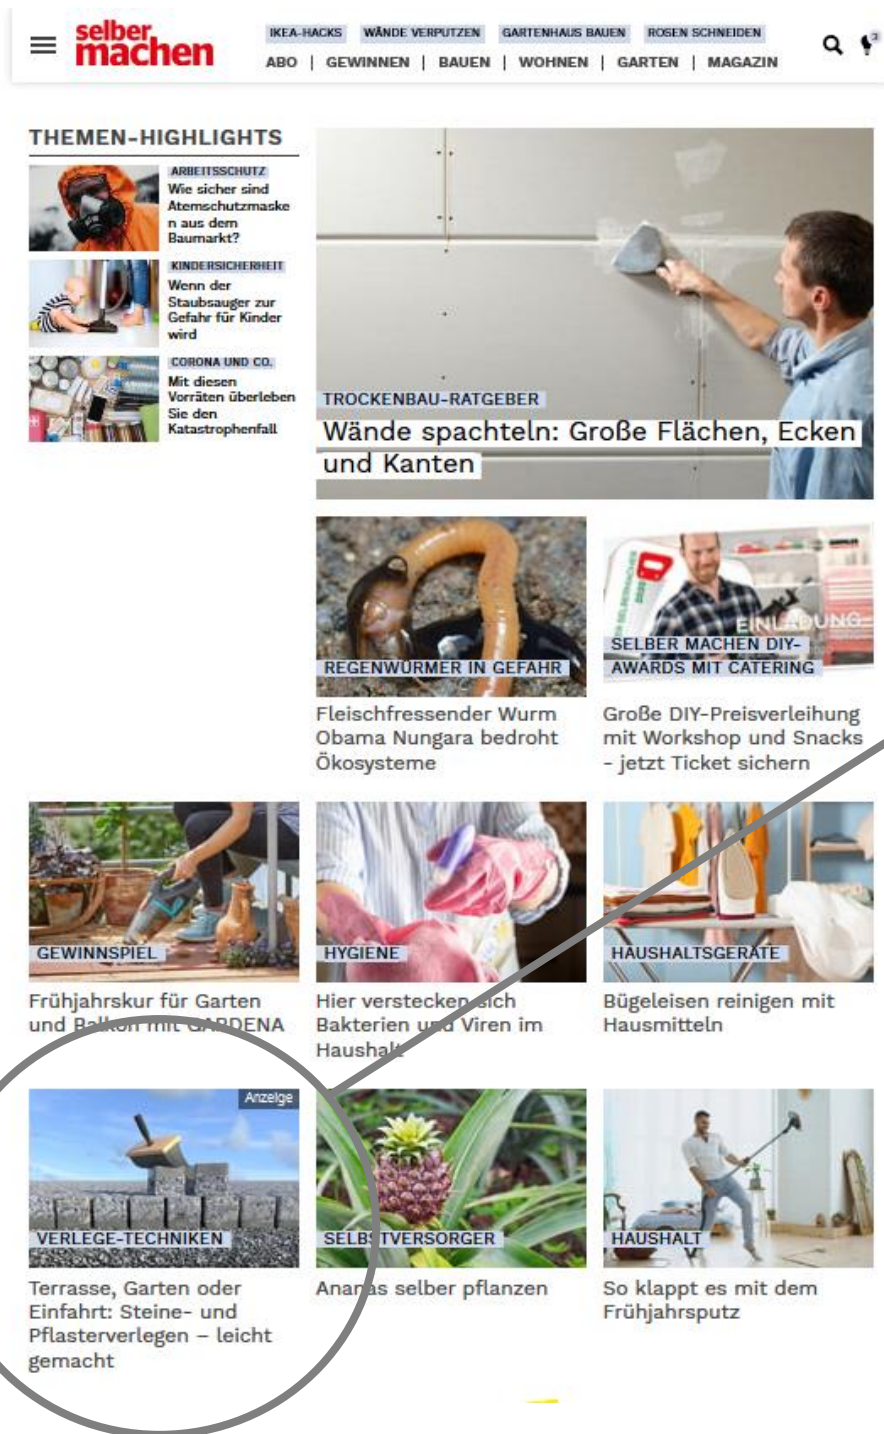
selber machen

IKEA-HACKS WÄNDE VERPUTZEN GARTENHAUS BAUEN ROSEN SCHNEIDEN

ABO | GEWINNEN | BAUEN | WOHNEN | GARTEN | MAGAZIN

THEMEN-HIGHLIGHTS

ARBEITSSCHUTZ
Wie sicher sind Atemschutzmasken aus dem Baumarkt?

KINDERSICHERHEIT
Wenn der Staubsauger zur Gefahr für Kinder wird

CORONA UND CO.
Mit diesen Vorräten überleben Sie den Katastrophenfall

TROCKENBAU-RATGEBER
Wände spachteln: Große Flächen, Ecken und Kanten

REGENWÜRMER IN GEFAHR
Fleischfressender Wurm Obama Nungara bedroht Ökosysteme

EINLADUNG
SELBER MACHEN DIY-AWARDS MIT CATERING
Große DIY-Preisverleihung mit Workshop und Snacks - jetzt Ticket sichern

GEWINNSPIEL
Frühjahrskur für Garten und Balkon mit GARDENA

HYGIENE
Hier verstecken sich Bakterien und Viren im Haushalt

HAUSHALTSGERÄTE
Bügeleisen reinigen mit Hausmitteln

Anzeige
VERLEGE-TECHNIKEN
Terrasse, Garten oder Einfahrt: Steine- und Pflasterverlegen – leicht gemacht

SELBSTVERSORGER
Ananas selber pflanzen

HAUSHALT
So klappt es mit dem Frühjahrsputz